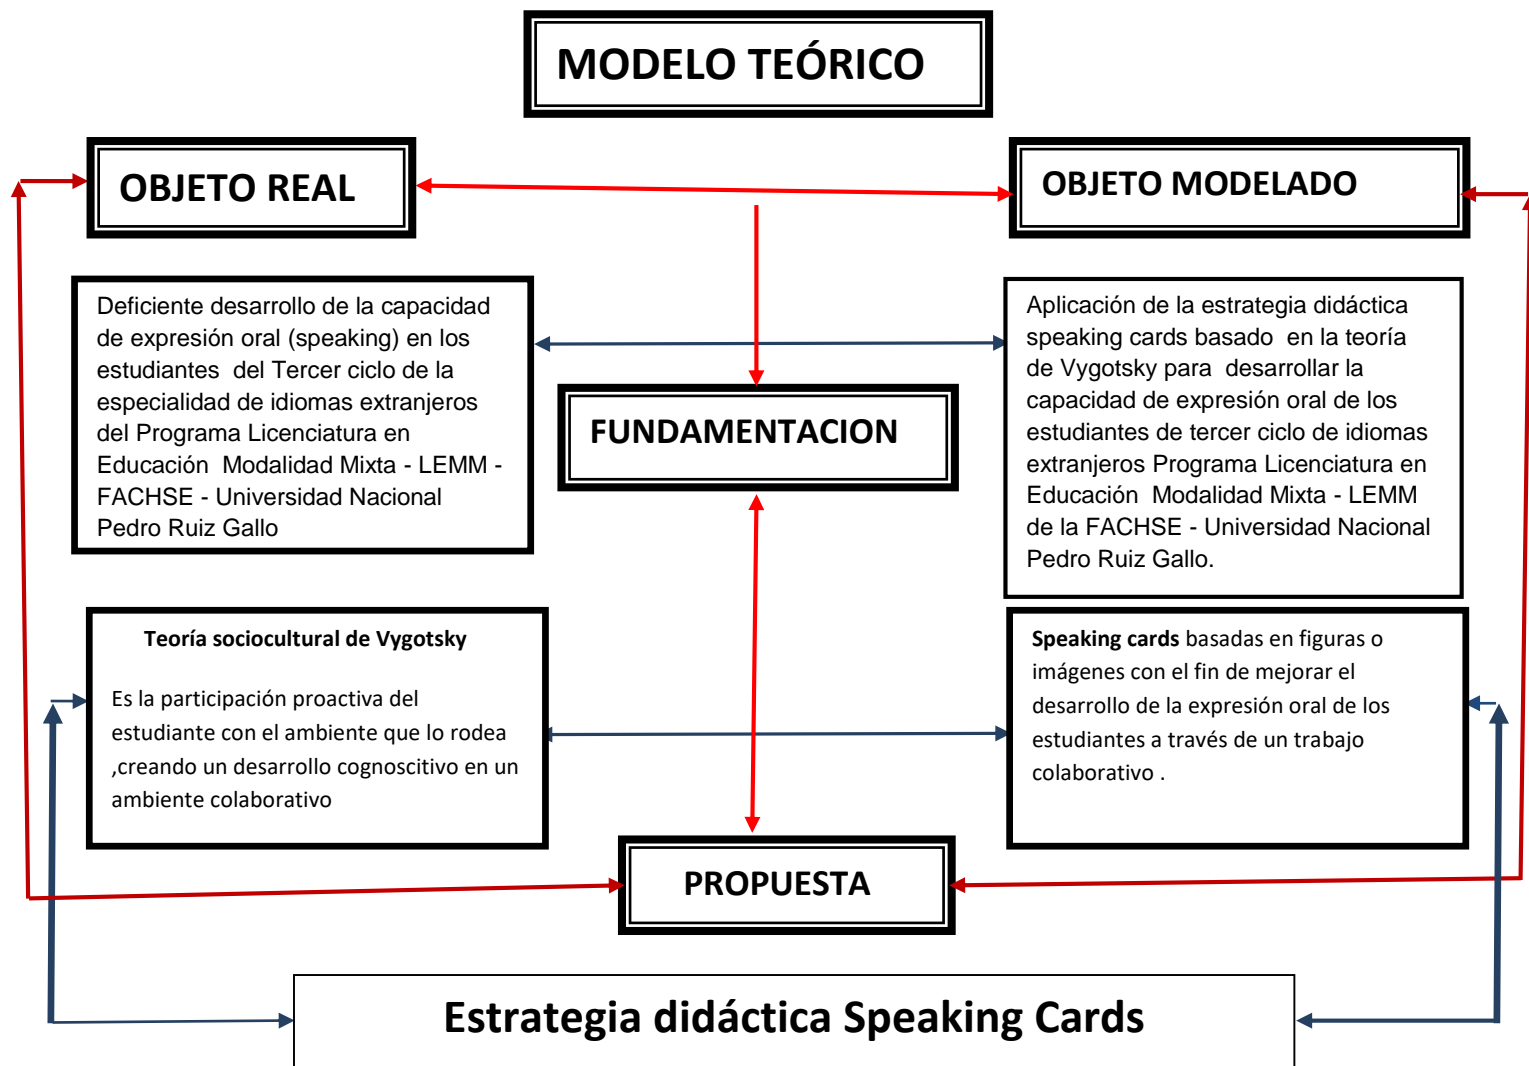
MODELO TEÓRICO

OBJETO REAL

OBJETO MODELADO

Deficiente desarrollo de la capacidad de expresión oral (speaking) en los estudiantes del Tercer ciclo de la especialidad de idiomas extranjeros del Programa Licenciatura en Educación Modalidad Mixta - LEMM - FACHSE - Universidad Nacional Pedro Ruiz Gallo

FUNDAMENTACION

Aplicación de la estrategia didáctica speaking cards basado en la teoría de Vygotsky para desarrollar la capacidad de expresión oral de los estudiantes de tercer ciclo de idiomas extranjeros Programa Licenciatura en Educación Modalidad Mixta - LEMM de la FACHSE - Universidad Nacional Pedro Ruiz Gallo.

Teoría sociocultural de Vygotsky

Es la participación proactiva del estudiante con el ambiente que lo rodea ,creando un desarrollo cognoscitivo en un ambiente colaborativo

Speaking cards basadas en figuras o imágenes con el fin de mejorar el desarrollo de la expresión oral de los estudiantes a través de un trabajo colaborativo .

PROPUESTA

Estrategia didáctica Speaking Cards